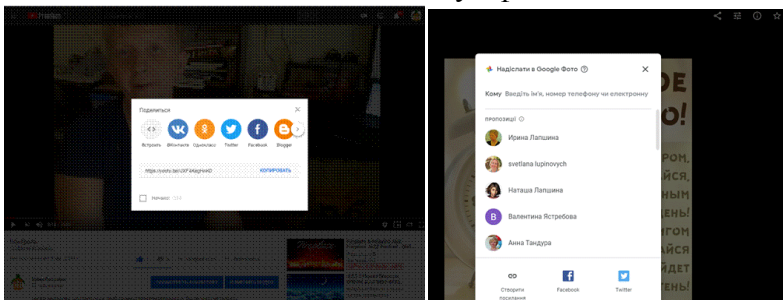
Поделиться

Встроить ВКонтакте Одноклассники Twitter Facebook Blogger

https://youtu.be/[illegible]

КОПИРОВАТЬ

Начало: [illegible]

Надіслати в Google Фото

Кому Введіть ім'я, номер телефону чи електронну

пропозиції

Ирина Лапшина

svetlana lupinovych

Наташа Лапшина

Валентина Ястребова

Анна Тандура

Створити посилання

Facebook

Twitter